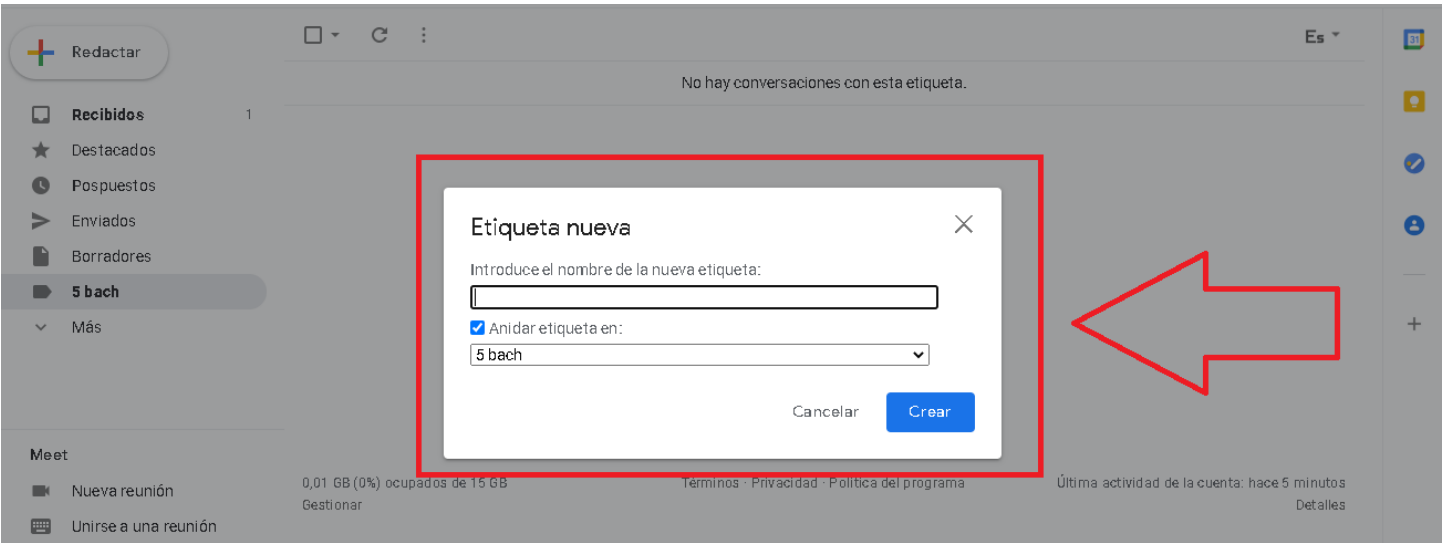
Redactar

Recibidos 1
Destacados
Pospuestos
Enviados
Borradores
5 bach
Más

Meet
Nueva reunión
Unirse a una reunión

Es

No hay conversaciones con esta etiqueta.

Etiqueta nueva

Introduce el nombre de la nueva etiqueta:

Anidar etiqueta en:
5 bach

Cancelar Crear

0,01 GB (0%) ocupados de 15 GB
Gestionar

Términos · Privacidad · Política del programa

Última actividad de la cuenta: hace 5 minutos
Detalles

31